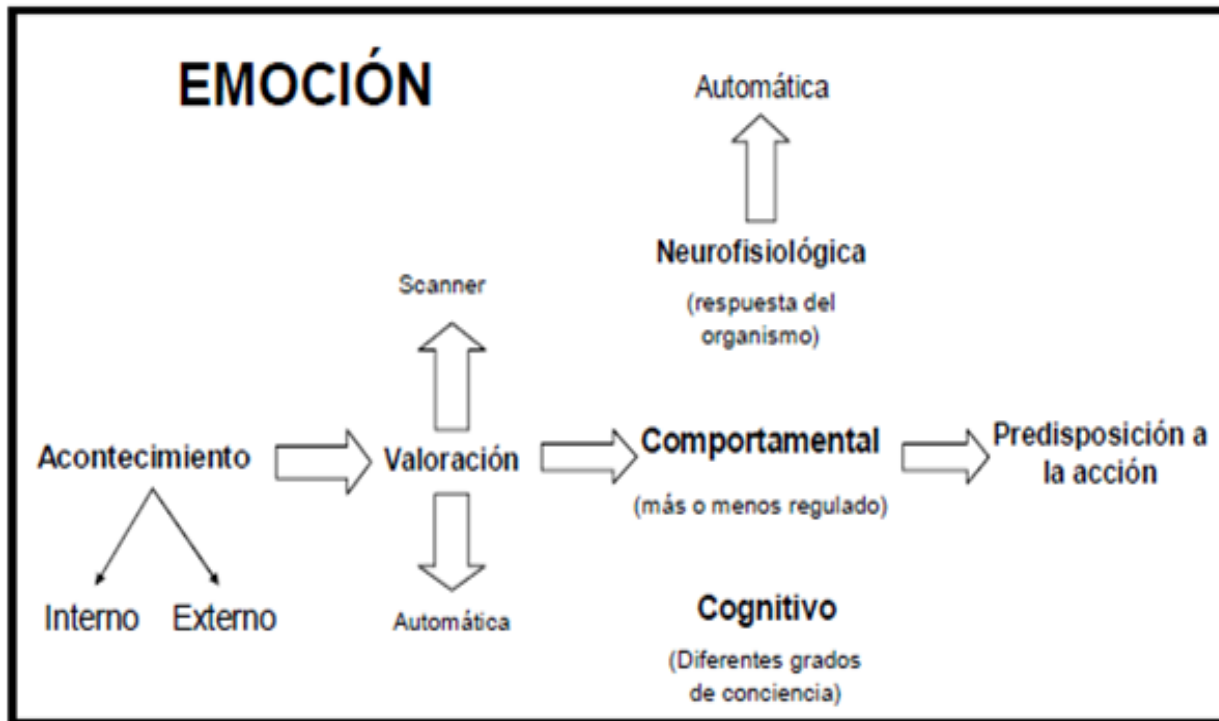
EMOCIÓN

Automática

Neurofisiológica

(respuesta del organismo)

Scanner

Acontecimiento

Valoración

Comportamental

(más o menos regulado)

Predisposición a la acción

Interno

Externo

Automática

Cognitivo

(Diferentes grados de conciencia)